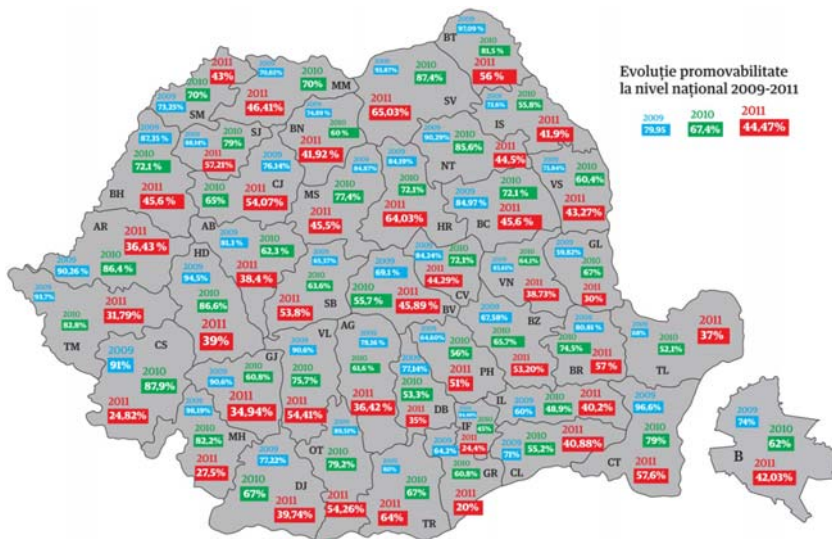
Evoluție promovabilitate la nivel național 2009-2011

2009 79,95
2010 67,4%
2011 44,47%

BT
2009 97,09%
2010 81,5%
2011 56%

SV
2009 93,87%
2010 87,4%
2011 65,03%

MM
2009 70,03%
2010 70%
2011 43%

SM
2009 73,25%
2010 70%
2011 46,41%

SJ
2009 88,14%
2010 79%
2011 57,21%

BN
2009 74,59%
2010 60%
2011 41,92%

IS
2009 73,6%
2010 55,8%
2011 41,9%

NT
2009 90,29%
2010 85,6%
2011 44,5%

BH
2009 87,35%
2010 72,1%
2011 45,6%

CJ
2009 76,14%
2010 65%
2011 54,07%

MS
2009 84,87%
2010 77,4%
2011 45,5%

HR
2009 84,19%
2010 72,1%
2011 64,03%

BC
2009 84,97%
2010 72,1%
2011 45,6%

VS
2009 75,84%
2010 60,4%
2011 43,27%

AR
2011 36,43%
2009 90,26%
2010 86,4%

AB
2009 81,1%
2010 62,3%
2011 38,4%

HD
2009 94,5%
2010 86,6%

GL
2009 59,82%
2010 67%
2011 30%

VN
2009 85,6%
2010 64,1%
2011 38,73%

CV
2009 84,24%
2010 72,1%
2011 44,29%

SB
2009 65,37%
2010 63,6%
2011 53,8%

BV
2009 69,1%
2010 55,7%
2011 45,89%

TM
2009 93,7%
2010 82,8%
2011 31,79%

CS
2011 39%
2009 91%
2010 87,9%
2011 24,82%

BZ
2009 67,58%
2010 65,7%
2011 53,20%

BR
2009 80,81%
2010 74,5%
2011 57%

TL
2009 68%
2010 52,1%
2011 37%

VL
2009 90,6%
2010 75,7%
2011 54,41%

AG
2009 78,56%
2010 61,6%
2011 36,42%

GJ
2009 90,6%
2010 60,8%
2011 34,94%

PH
2009 64,60%
2010 56%
2011 51%

DB
2009 77,14%
2010 53,3%
2011 35%

IL
2009 60%
2010 48,9%
2011 40,2%

MH
2009 98,19%
2010 82,2%
2011 27,5%

IF
2009 64,48%
2010 45%
2011 24,4%

CL
2009 71%
2010 55,2%
2011 40,88%

CT
2009 96,6%
2010 79%
2011 57,6%

B
2009 74%
2010 62%
2011 42,03%

DJ
2009 77,22%
2010 67%
2011 39,74%

OT
2009 85,51%
2010 79,2%
2011 54,26%

TR
2009 80%
2010 67%
2011 64%

GR
2009 64,2%
2010 60,8%
2011 20%